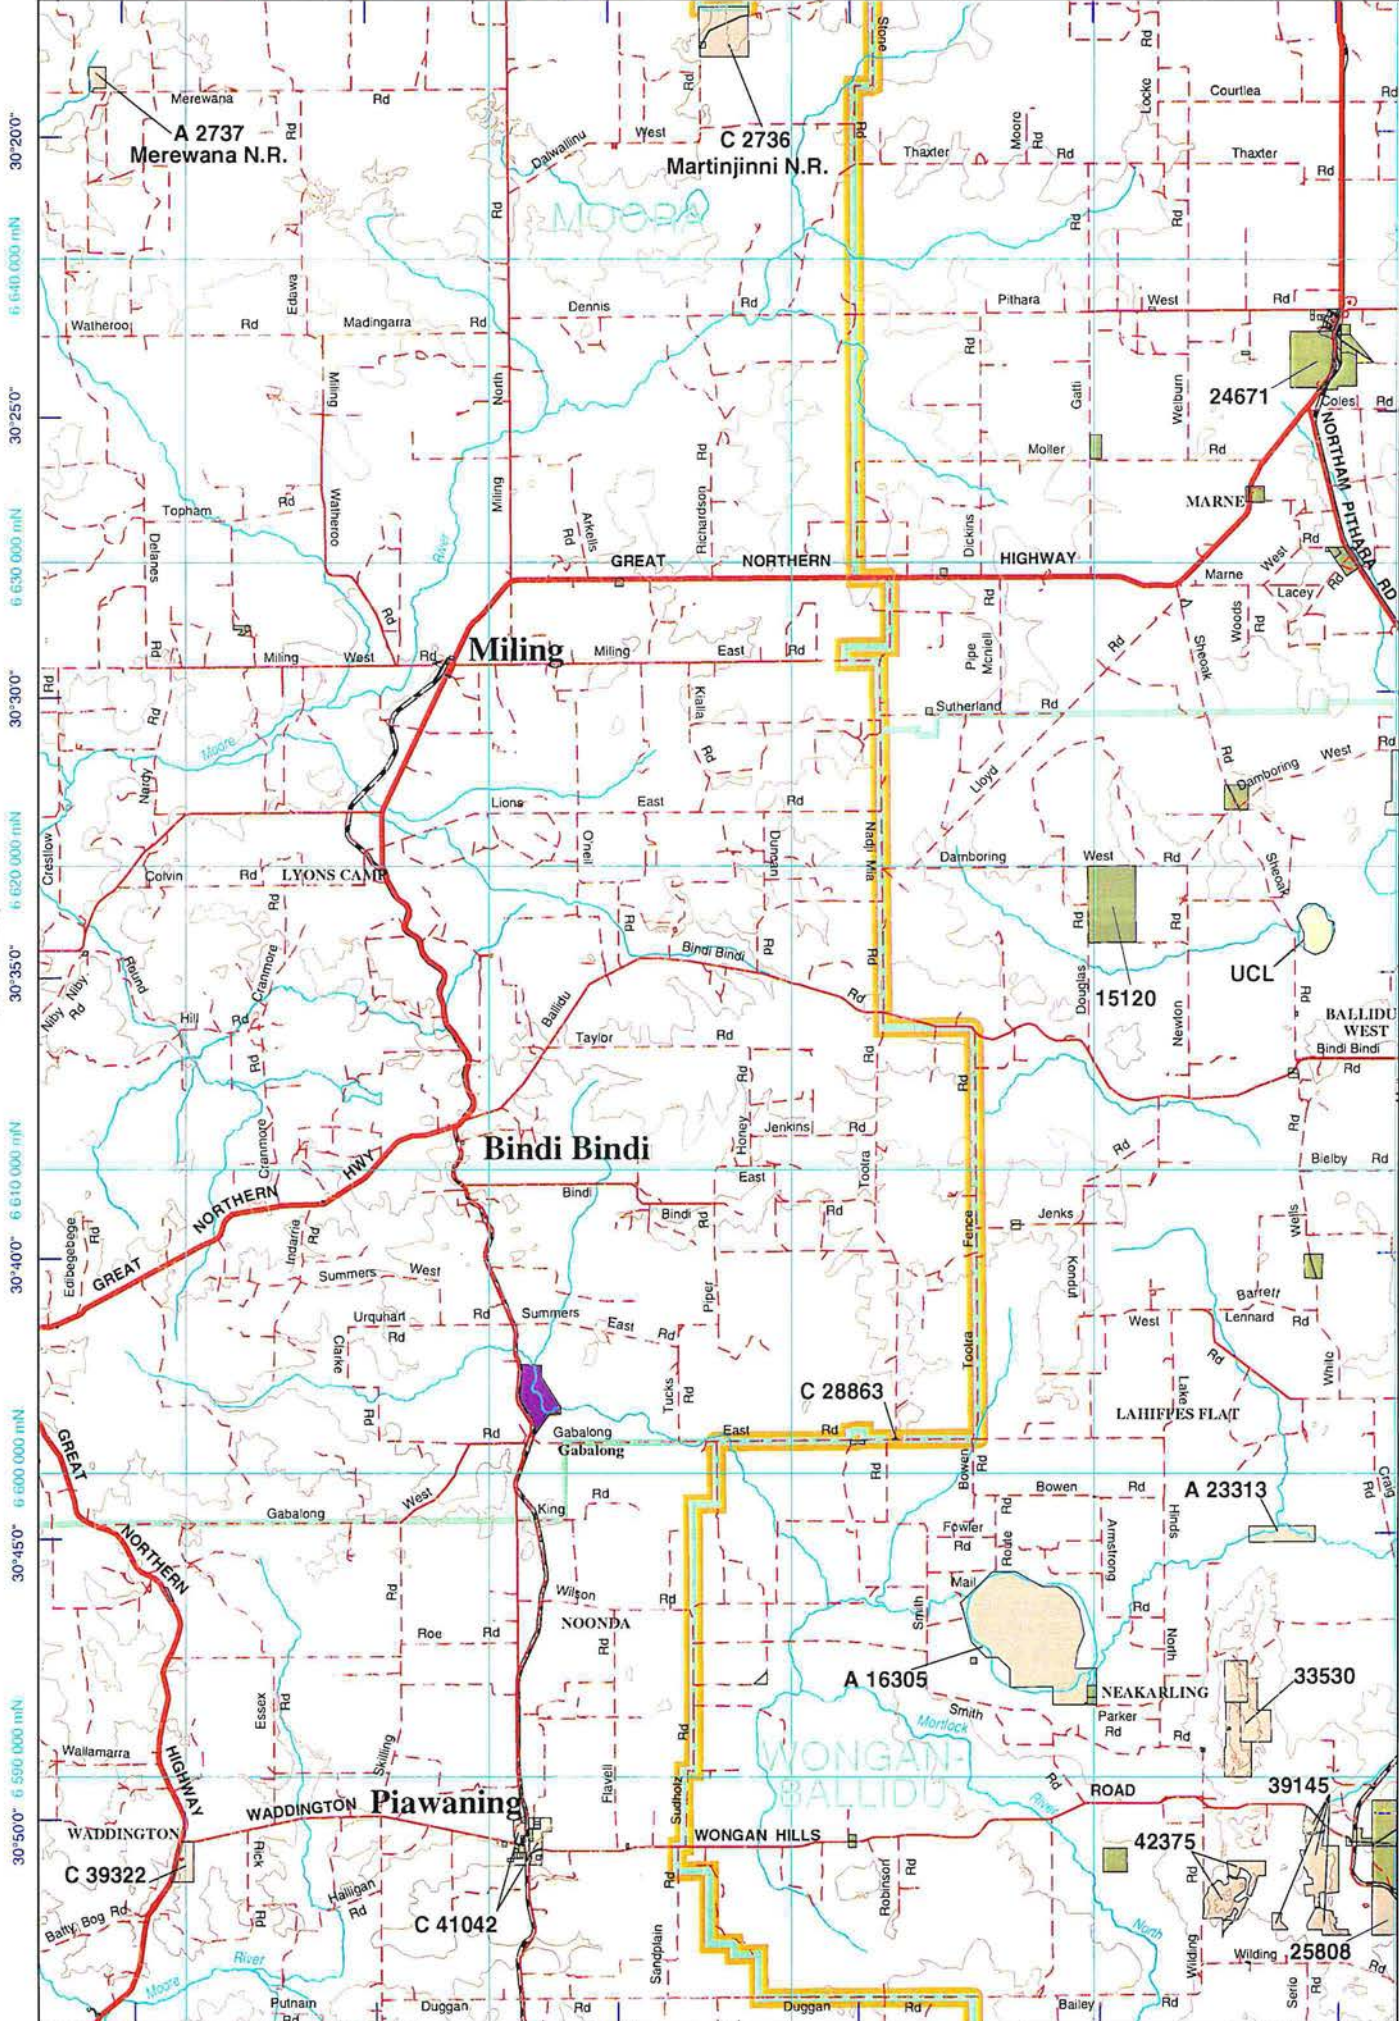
30°20'0"
6 640 000 mN
30°25'0"
6 630 000 mN
30°30'0"
6 620 000 mN
30°35'0"
6 610 000 mN
30°40'0"
6 600 000 mN
30°45'0"
6 590 000 mN
30°50'0"

Merewana Rd
A 2737
Merewana N.R.
Rd
C 2736
Martinjinni N.R.
Dalwallinu West Rd
Stone Rd
MOORA
Thaxter
Moore Rd
Locke Rd
Courtlea
Thaxter Rd
Rd
Watheroo Rd
Edawa
Madingarra Rd
Dennis Rd
Pithara
West Rd
Miling
Walheroo
North
Miling
Gatti
Welburn
24671
Coles Rd
Moller
Rd
Topham
Rd
Arkells Rd
Richardson Rd
MARNE
NORTHAM PITHARA RD
Delanes
River
GREAT NORTHERN HIGHWAY
Dickins
Marne West Rd
Lacey
Rd
Rd
Miling West Rd
Miling
Miling East Rd
Pipe Mcneill
Sheoak
Woods Rd
Rd
Rd
Kialla Rd
Sutherland Rd
Rd
Moore
Nardy
Lloyd
Rd
Damboring West
Rd
Crestlow
Lions East Rd
O'neill
Duncan
Nadji Mia
Colvin Rd
LYONS CAMP
Damboring West Rd
Sheoak
Rd
Rd
Rd
Rd
Bindi Bindi Rd
Niby Niby Rd
Round
Cranmore
Ballidu
Douglas
15120
UCL
Rd
Hill Rd
Taylor Rd
Newton
BALLIDU WEST
Bindi Bindi Rd
Rd
Rd
Rd
Rd
Jenkins Rd
Cranmore
HWY
Bindi Bindi
Honey East Rd
Toolra
Rd
Bielby Rd
NORTHERN
Bindi
Bindi Rd
Rd
Fence
Jenks
Wells
Edibegebege Rd
Indarrie Rd
GREAT
Summers West
Kondut
Barrett
Urquhart Rd
Rd
Summers East Rd
Piper
Lennard Rd
West
Clarke
Rd
Toolra
Rd
White
Tucks Rd
C 28863
Lake
LAHIFFES FLAT
Rd
Gabalong
Gabalong
East
Rd
Rd
Bowen Rd
GREAT
Rd
Bowen Rd
A 23313
Craig Rd
Gabalong
West
King
Fowler Rd
Rd
Rouse
Armstrong
Hinds
NORTHERN
Rd
Wilson Rd
Mail
Rd
NOONDA
Roe Rd
Rd
Smith
North
A 16305
NEAKARLING
33530
Essex Rd
Smith
Parker Rd
Mortlock
Rd
Wallamarra
Skilling
WONGAN-BALLIDU
Rd
ROAD
HIGHWAY
Flavell
Sudholz
River
39145
WADDINGTON Piawaning
WADDINGTON
Rick
WONGAN HILLS
42375
C 39322
Robinson Rd
Rd
Rd
Halligan Rd
Rd
Batty Bog Rd
C 41042
Rd
North
River
Sandplain
Wilding
Wilding
25808
Rd
Moore
Putnain Rd
Duggan
Rd
Duggan
Rd
Bailey
Rd
Serio
Rd